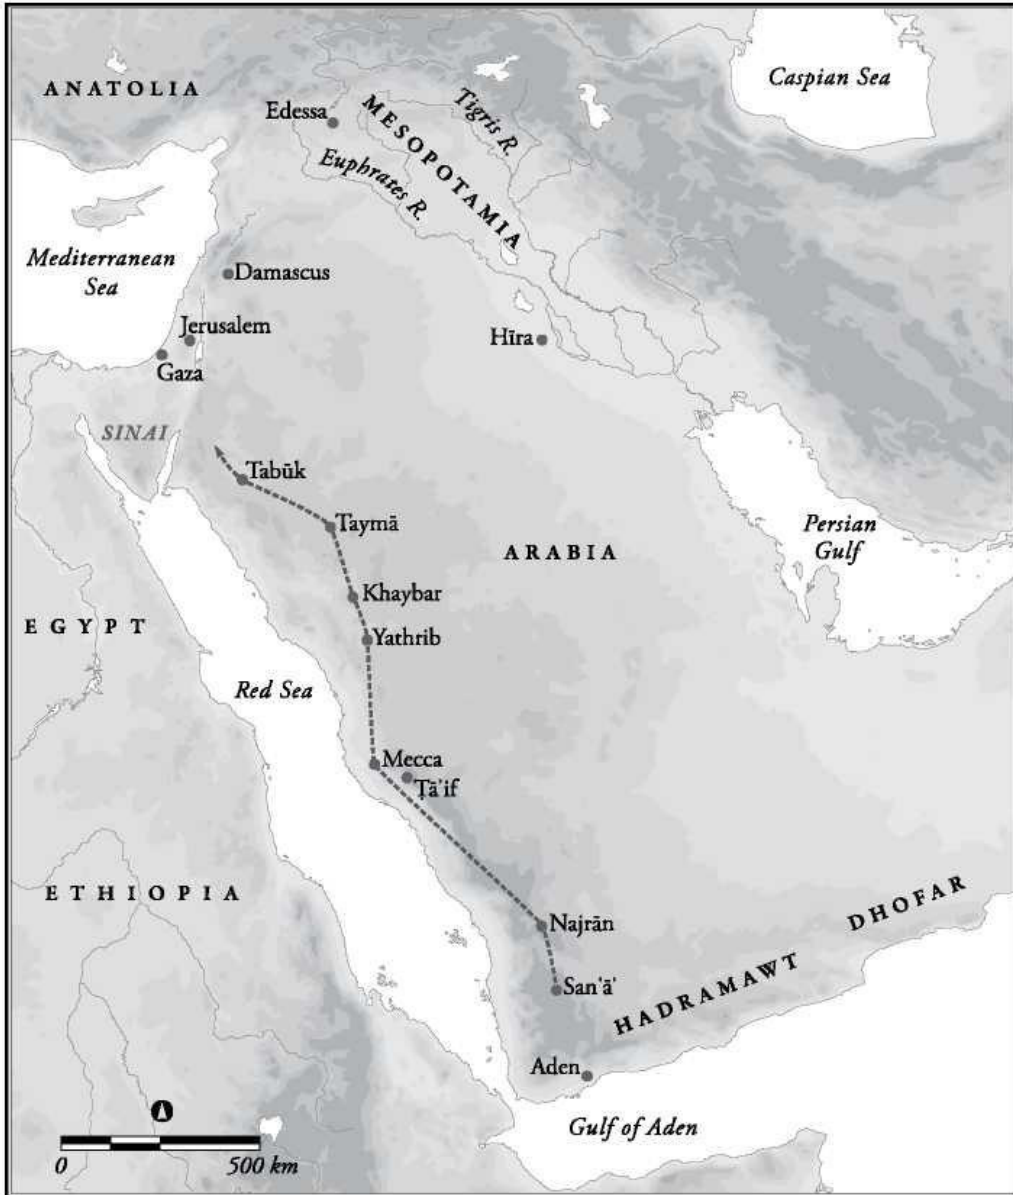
ANATOLIA
Edessa
MESOPOTAMIA
Tigris R.
Euphrates R.
Caspian Sea
Mediterranean Sea
Damascus
Jerusalem
Gaza
Hīra
SINAI
Tabūk
Taymā
ARABIA
Persian Gulf
Khaybar
EGYPT
Yathrib
Red Sea
Mecca
Ṭā'if
ETHIOPIA
Najrān
DHOFAR
HADRAMAWT
San'ā'
Aden
Gulf of Aden
0
500 km